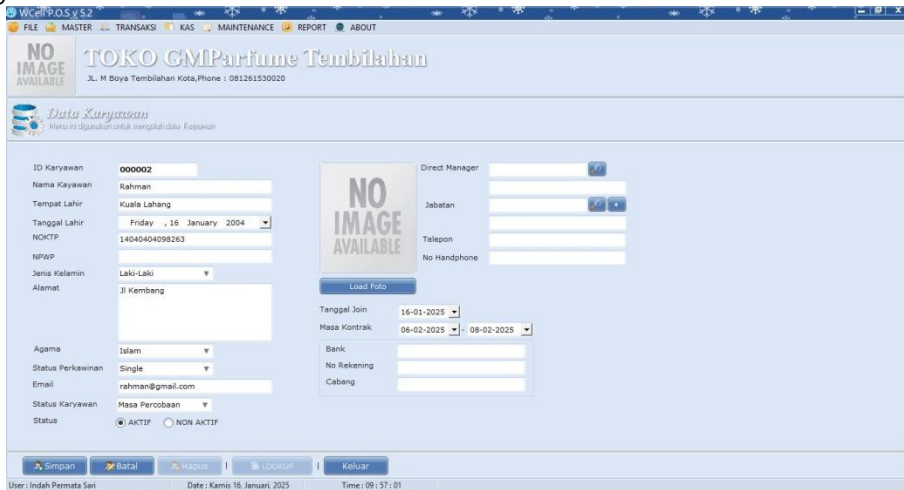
WCell P.O.S v 5.2

FILE MASTER TRANSAKSI KAS MAINTENANCE REPORT ABOUT

NO IMAGE AVAILABLE

TOKO GMParfume Tembilahan

JL. M Boya Tembilahan Kota,Phone : 081261530020

Data Karyawan

Menu ini digunakan untuk mengolah data Karyawan

ID Karyawan 000002
Nama Kayawan Rahman
Tempat Lahir Kuala Lahang
Tanggal Lahir Friday , 16 January 2004
NOKTP 14040404098263
NPWP
Jenis Kelamin Laki-Laki
Alamat Jl Kembang
Agama Islam
Status Perkawinan Single
Email rahman@gmail.com
Status Karyawan Masa Percobaan
Status AKTIF NON AKTIF

NO IMAGE AVAILABLE

Load Foto

Direct Manager
Jabatan
Telepon
No Handphone

Tanggal Join 16-01-2025
Masa Kontrak 06-02-2025 - 08-02-2025

Bank
No Rekening
Cabang

Simpan Batal Hapus LOOKUP Keluar

User : Indah Permata Sari Date : Kamis 16, Januari, 2025 Time : 09 : 57 : 01